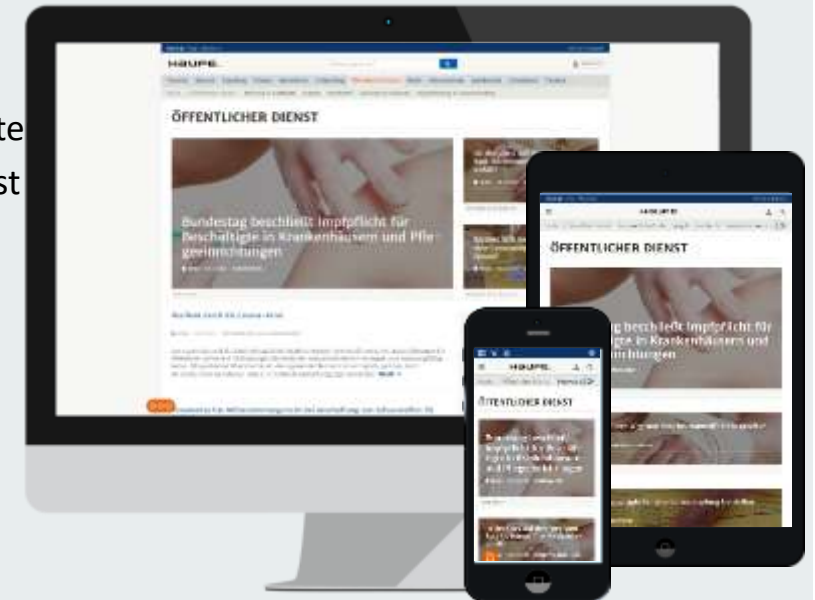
te
st

HAUFE.

ÖFFENTLICHER DIENST

Bundestag beschließt Impfpflicht für Beschäftigte in Krankenhäusern und Pflegeeinrichtungen

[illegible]

HAUFE.

ÖFFENTLICHER DIENST

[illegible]g beschließt Impfpflicht für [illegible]igte in Krankenhäusern und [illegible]ichtungen

HAUFE.

ÖFFENTLICHER DIENST

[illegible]